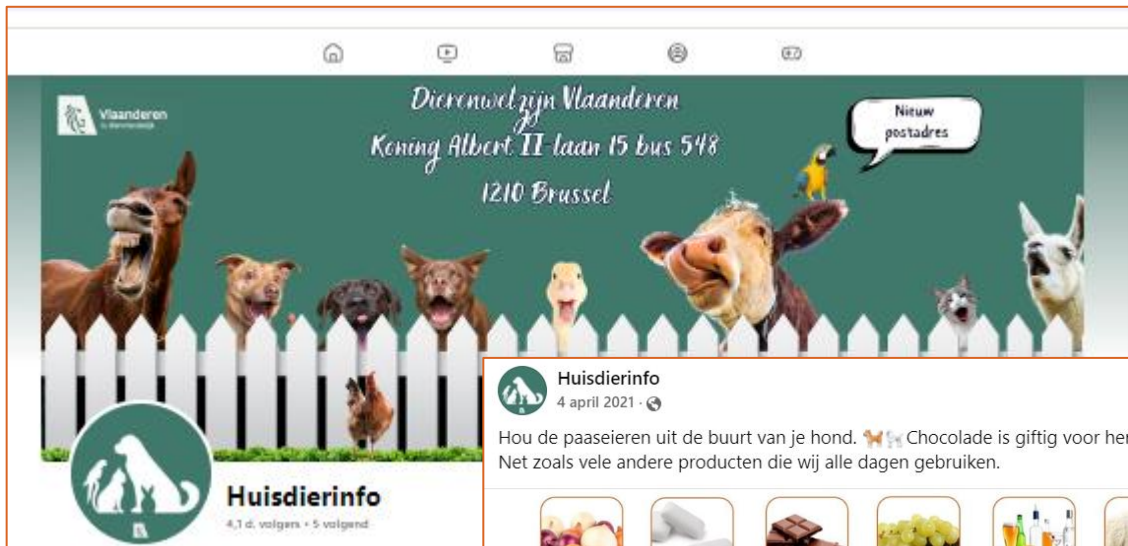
Vlaanderen

Dierenwelzijn Vlaanderen
Koning Albert II-laan 15 bus 548
1210 Brussel

Nieuw postadres

Huisdierinfo
4,1 d. volgers • 5 volgend

Huisdierinfo
4 april 2021 ·

Hou de paaseieren uit de buurt van je hond. 🐕 Chocolade is giftig voor her
Net zoals vele andere producten die wij alle dagen gebruiken.